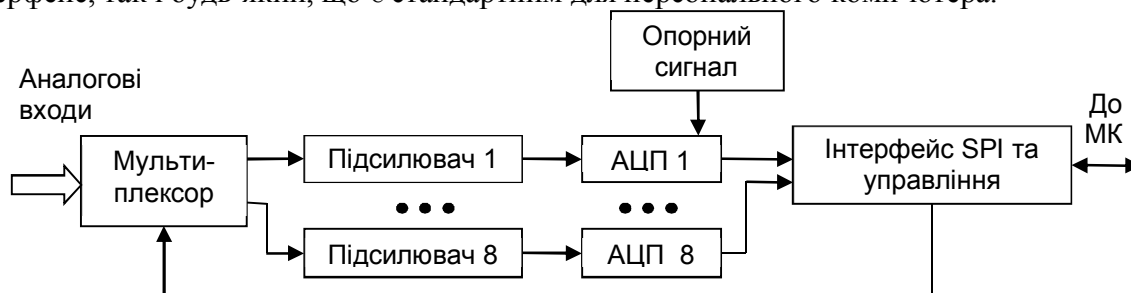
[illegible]рфейс, так і будь-який, що є стандартним для персонального комп'ютера.

Опорний сигнал

Аналогові входи

До МК

Мульти-плексор

Підсилювач 1

АЦП 1

Інтерфейс SPI та управління

• • •

• • •

Підсилювач 8

АЦП 8